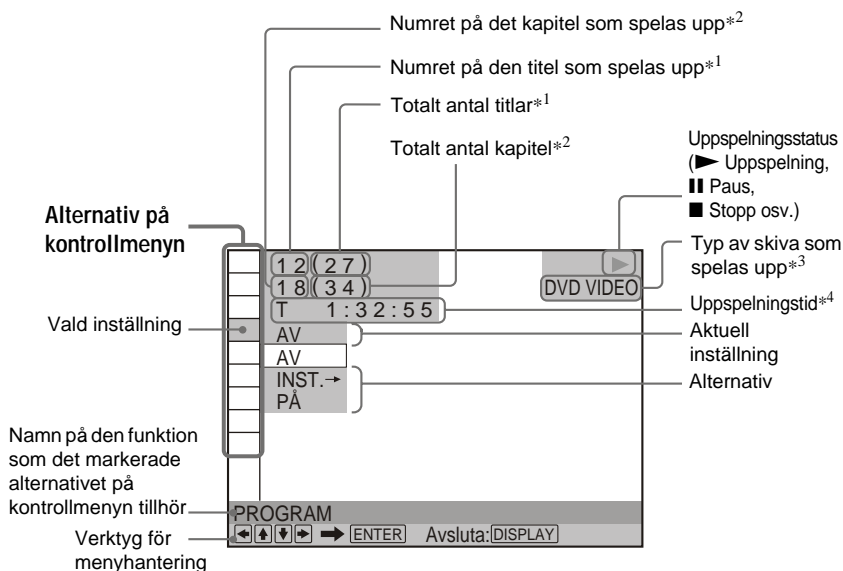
Numret på det kapitel som spelas upp$*^2$

Numret på den titel som spelas upp$*^1$

Totalt antal titlar$*^1$

Totalt antal kapitel$*^2$

Uppspelningsstatus (► Uppspelning, ❚❚ Paus, ■ Stopp osv.)

Alternativ på kontrollmenyn

Typ av skiva som spelas upp$*^3$

12 (27)
18 (34)

DVD VIDEO

T 1:32:55

Uppspelningstid$*^4$

Vald inställning

AV

AV

Aktuell inställning

INST.→
PÅ

Alternativ

Namn på den funktion som det markerade alternativet på kontrollmenyn tillhör

PROGRAM

Verktyg för menyhantering

◄▲▼► → ENTER Avsluta: DISPLAY